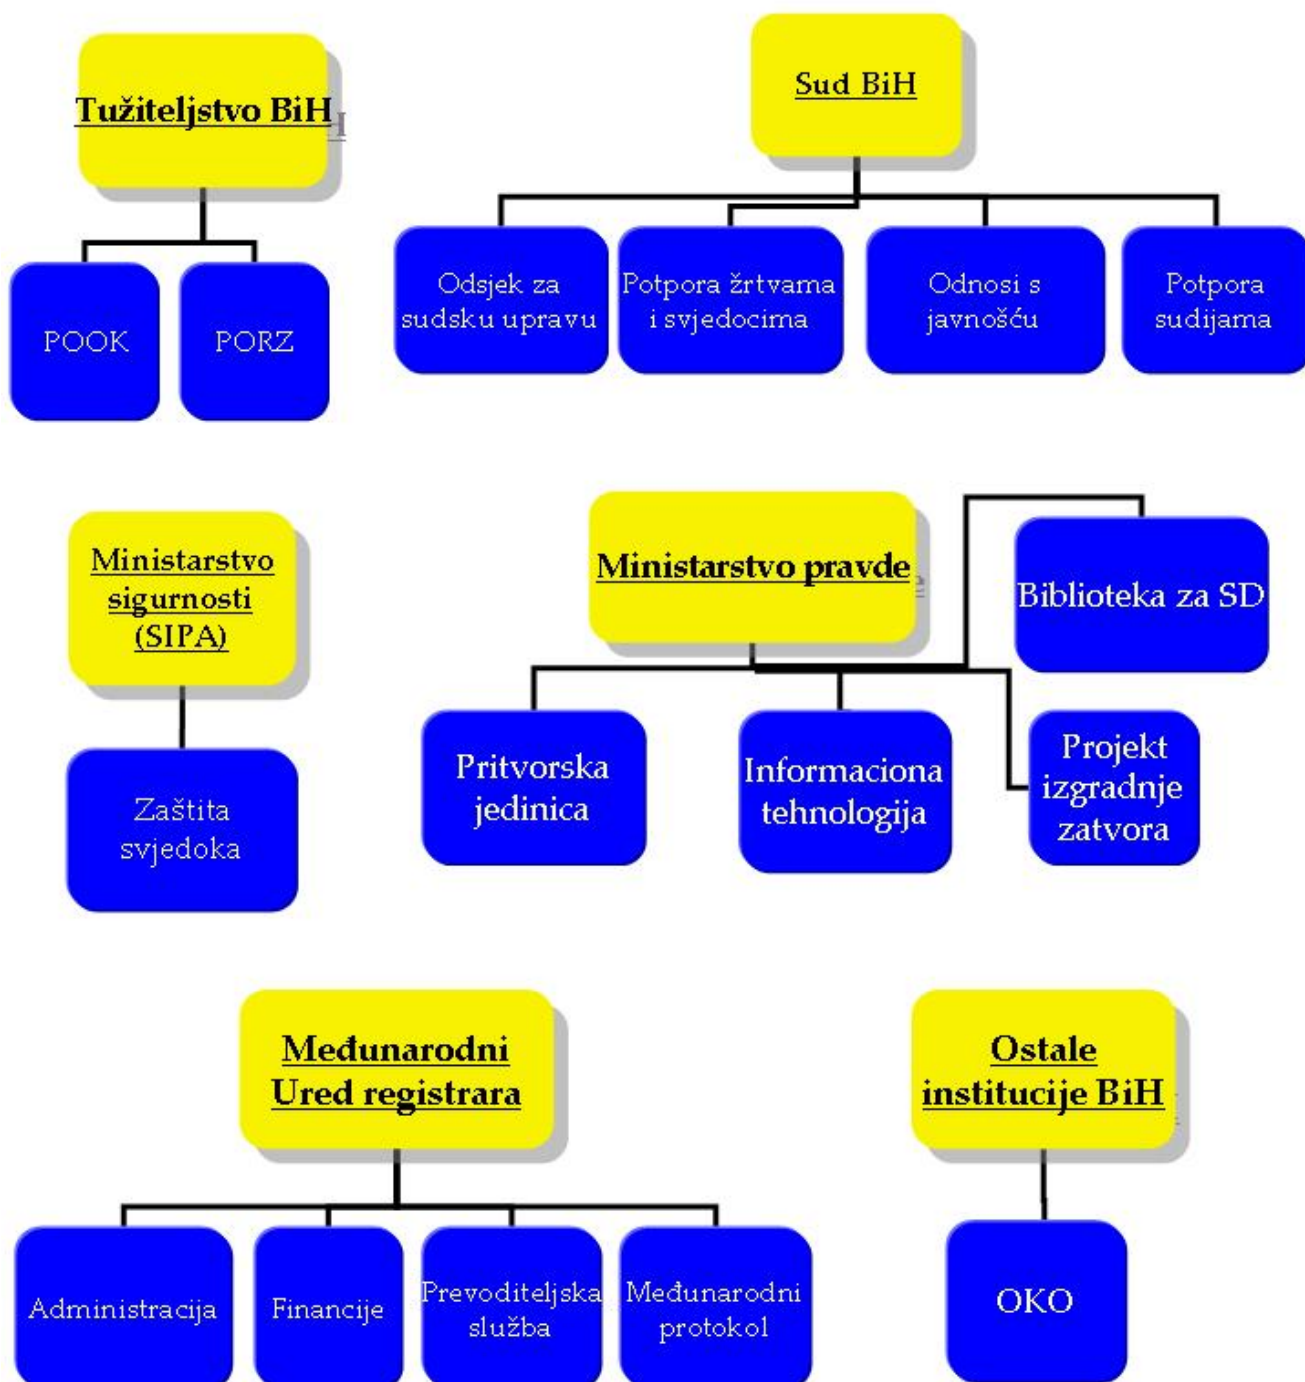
Tužiteljstvo BiH

POOK

PORZ

Sud BiH

Odsjek za sudsku upravu

Potpora žrtvama i svjedocima

Odnosi s javnošću

Potpora sudijama

Ministarstvo sigurnosti (SIPA)

Zaštita svjedoka

Ministarstvo pravde

Biblioteka za SD

Pritvorska jedinica

Informaciona tehnologija

Projekt izgradnje zatvora

Međunarodni Ured registrara

Administracija

Financije

Prevoditeljska služba

Međunarodni protokol

Ostale institucije BiH

OKO